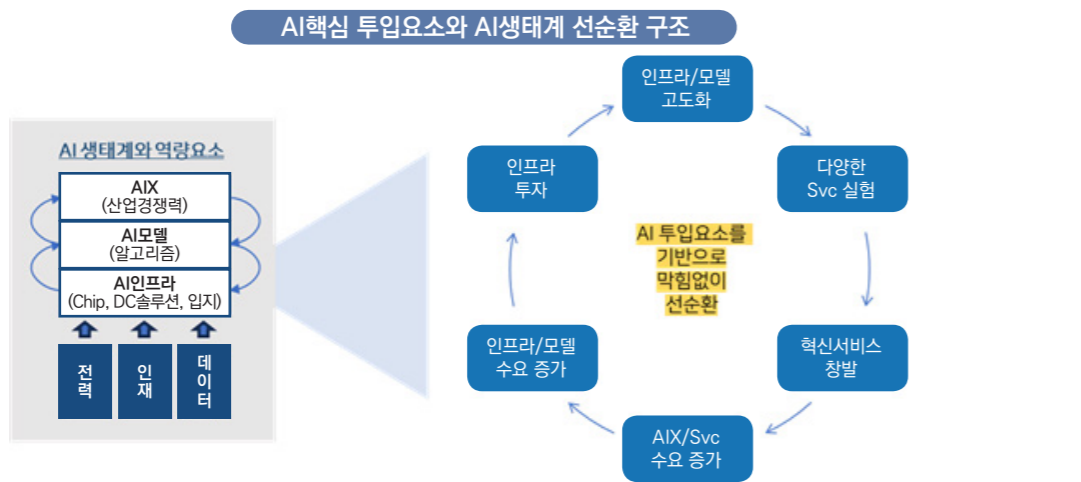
AI핵심 투입요소와 AI생태계 선순환 구조

AI 생태계와 역량요소

AIX
(산업경쟁력)

AI모델
(알고리즘)

AI인프라
(Chip, DC솔루션, 입지)

전력

인재

데이터

인프라/모델
고도화

다양한
Svc 실험

혁신서비스
창발

AIX/Svc
수요 증가

인프라/모델
수요 증가

인프라
투자

AI 투입요소를
기반으로
막힘없이
선순환